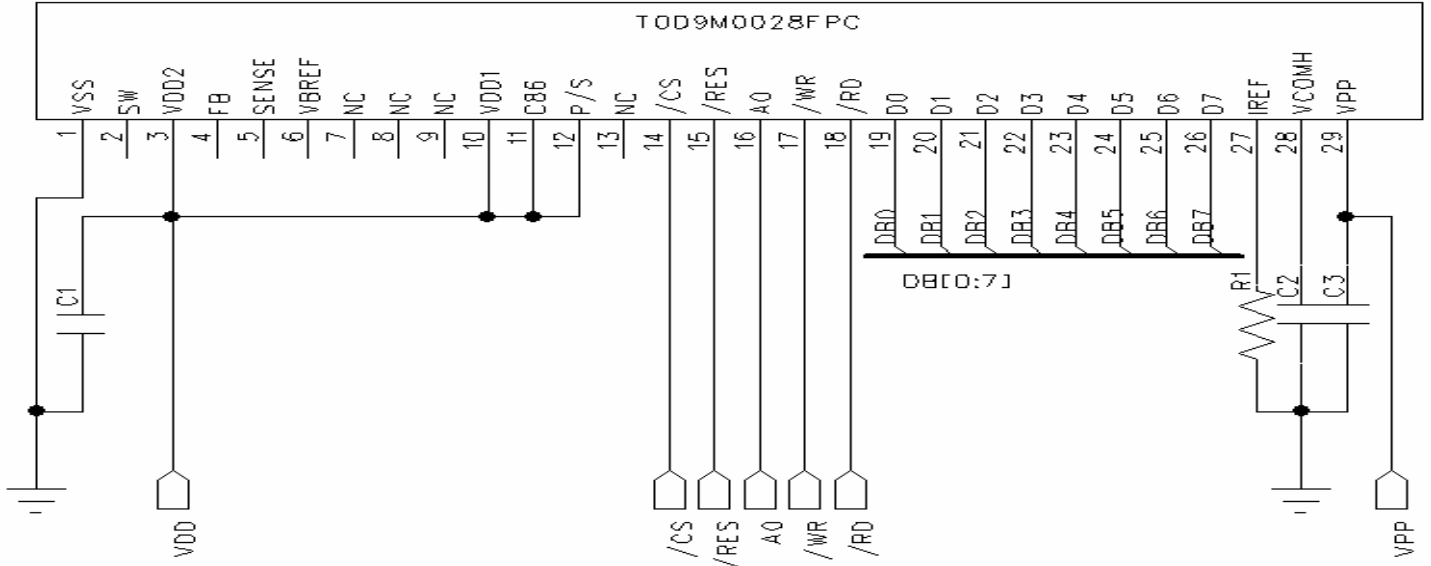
TOD9M0028FPC

VSS 1
SW 2
VDD2 3
FB 4
SENSE 5
VBREF 6
NC 7
NC 8
NC 9
VDD1 10
C86 11
P/S 12
NC 13
/CS 14
/RES 15
A0 16
/WR 17
/RD 18
D0 19
D1 20
D2 21
D3 22
D4 23
D5 24
D6 25
D7 26
IREF 27
VCOMH 28
VPP 29

DB0 DB1 DB2 DB3 DB4 DB5 DB6 DB7

DB[0:7]

C1

R1 C2 C3

VDD

/CS /RES A0 /WR /RD

VPP